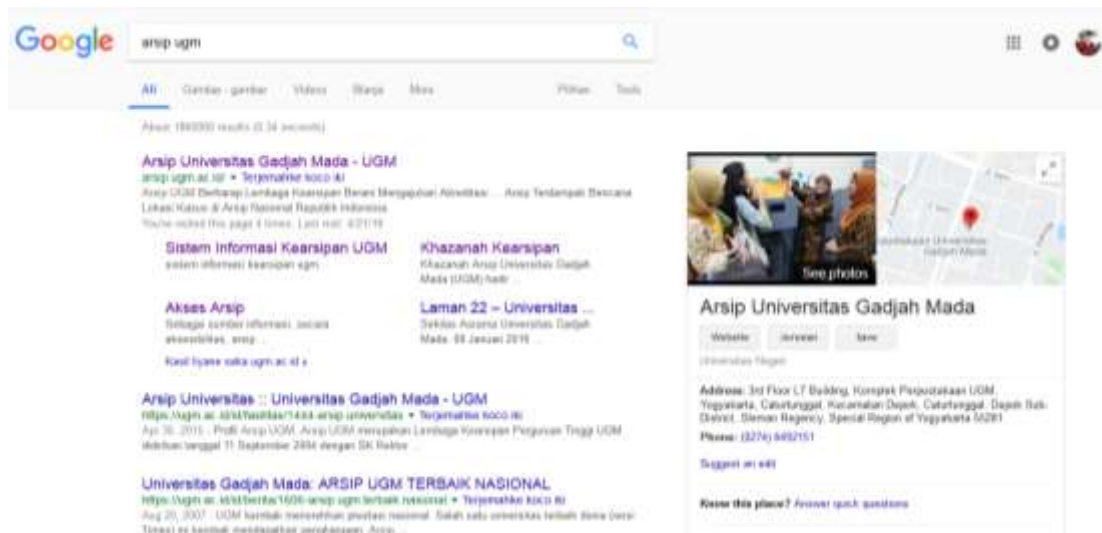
Google

arsip ugm

All Gambar - gambar Videos Berita More Pilihan Tools

About 180000 results (0.34 seconds)

Arsip Universitas Gadjah Mada - UGM
arsip.ugm.ac.id/ ▾ Terjemahkan score ini
Arsip UGM Berbenah Lembaga Kearsipan Beraru Menggapai Akreditasi ... Arsip Tendampak Bencana Lokasi Kasus di Arsip Nasional Republik Indonesia
You've visited this page 4 times. Last visit: 4/21/18

Sistem Informasi Kearsipan UGM
sistem informasi kearsipan ugm

Khazanah Kearsipan
Khazanah Arsip Universitas Gadjah Mada (UGM) hadir ...

Akses Arsip
Sebagai sumber informasi, secara aksesibilitas, arsip ...

Laman 22 – Universitas ...
Sekilas Asrama Universitas Gadjah Mada. 08 Januari 2016 ...

Hasil lainnya saka ugm.ac.id »

Arsip Universitas :: Universitas Gadjah Mada - UGM
https://ugm.ac.id/id/fasilitas/1444-arsip.universitas ▾ Terjemahkan score ini
Apr 30, 2015 - Profil Arsip UGM. Arsip UGM merupakan Lembaga Kearsipan Perguruan Tinggi UGM didirikan tanggal 11 September 2004 dengan SK Rektor ...

Universitas Gadjah Mada: ARSIP UGM TERBAIK NASIONAL
https://ugm.ac.id/id/berita/1606-arsip.ugm.terbaik.nasional ▾ Terjemahkan score ini
Aug 20, 2007 - UGM kembali menorehkan prestasi nasional. Salah satu universitas terbaik dunia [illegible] ...

See photos

Arsip Universitas Gadjah Mada

Website Directions Save

Universitas Negeri

Address: 3rd Floor L7 Building, Komplek Perpustakaan UGM, Yogyakarta, Caturtunggal, Kecamatan Depok, Caturtunggal, Depok Sub-District, Sleman Regency, Special Region of Yogyakarta 55281

Phone: (0274) 6492151

Suggest an edit

Know this place? Answer quick questions